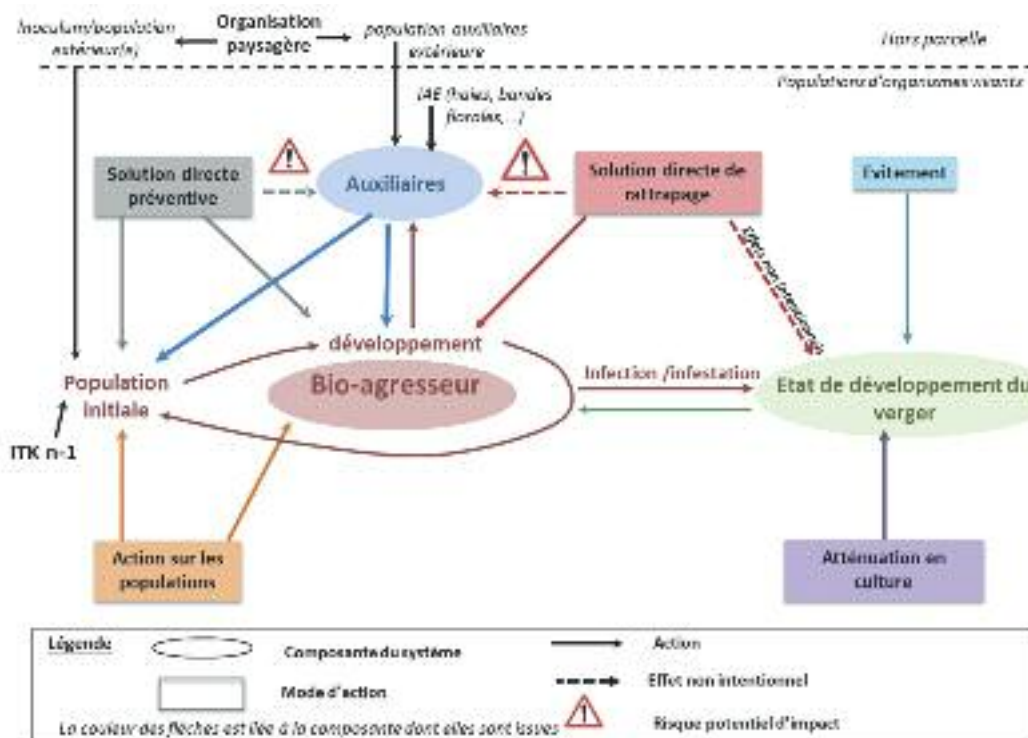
Inoculum/population extérieur(s)

Organisation paysagère

population auxiliaires extérieure

Hors parcelle

Populations d'organismes vivants

IAE (haies, bandes florales, ...)

Solution directe préventive

Auxiliaires

Solution directe de rattrapage

Evitement

Effets non intentionnels

développement

Population initiale

Bio-agresseur

Infection /infestation

Etat de développement du verger

ITK n-1

Action sur les populations

Atténuation en culture

Légende

Composante du système

Mode d'action

La couleur des flèches est liée à la composante dont elles sont issues

Action

Effet non intentionnel

Risque potentiel d'impact